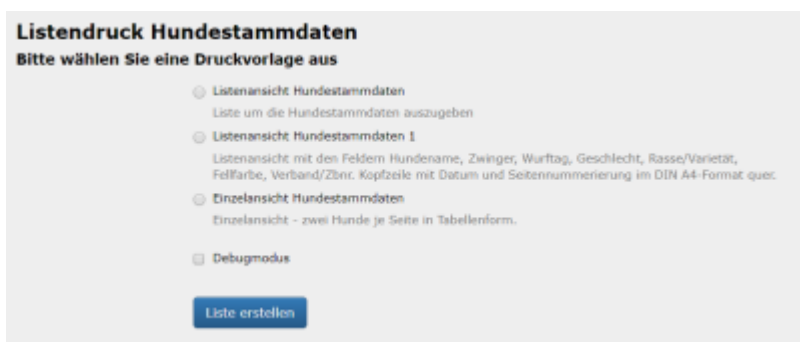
Listendruck Hundestammdaten
Bitte wählen Sie eine Druckvorlage aus

Listenansicht Hundestammdaten
Liste um die Hundestammdaten auszugeben

Listenansicht Hundestammdaten 1
Listenansicht mit den Feldern Hundename, Zwinger, Wurftag, Geschlecht, Rasse/Varietät, Fellfarbe, Verband/Zbnr. Kopfzeile mit Datum und Seitennummerierung im DIN A4-Format quer.

Einzelansicht Hundestammdaten
Einzelansicht - zwei Hunde je Seite in Tabellenform.

Debugmodus

Liste erstellen